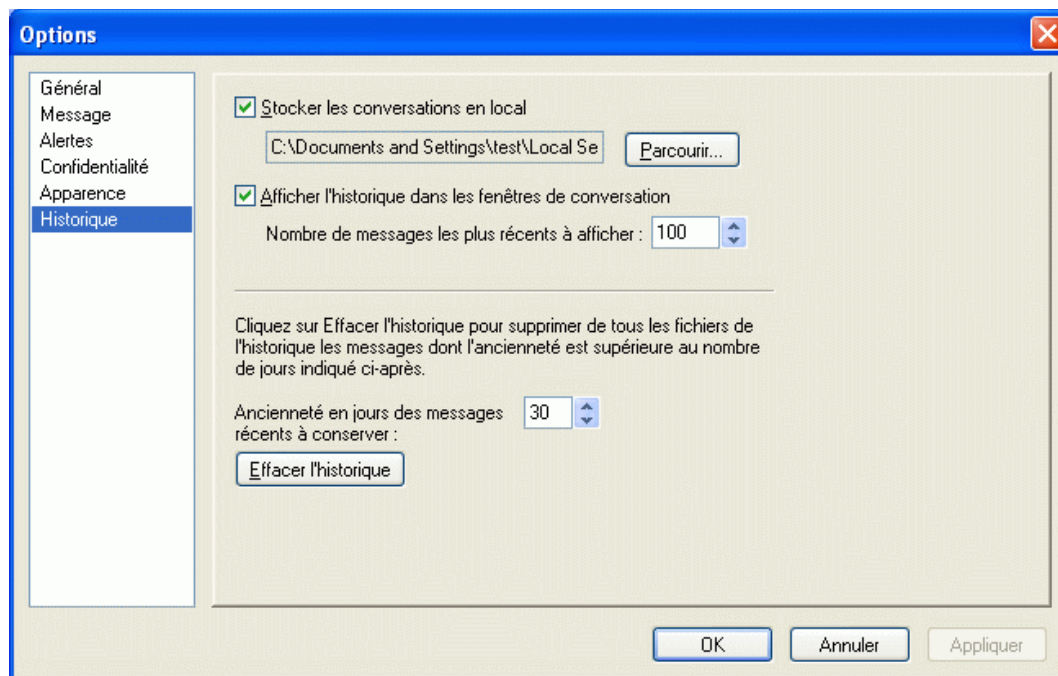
Options

Général
Message
Alertes
Confidentialité
Apparence
Historique

Stocker les conversations en local

C:\Documents and Settings\test\Local Se

Parcourir...

Afficher l'historique dans les fenêtres de conversation

Nombre de messages les plus récents à afficher : 100

Cliquez sur Effacer l'historique pour supprimer de tous les fichiers de l'historique les messages dont l'ancienneté est supérieure au nombre de jours indiqué ci-après.

Ancienneté en jours des messages récents à conserver : 30

Effacer l'historique

OK

Annuler

Appliquer